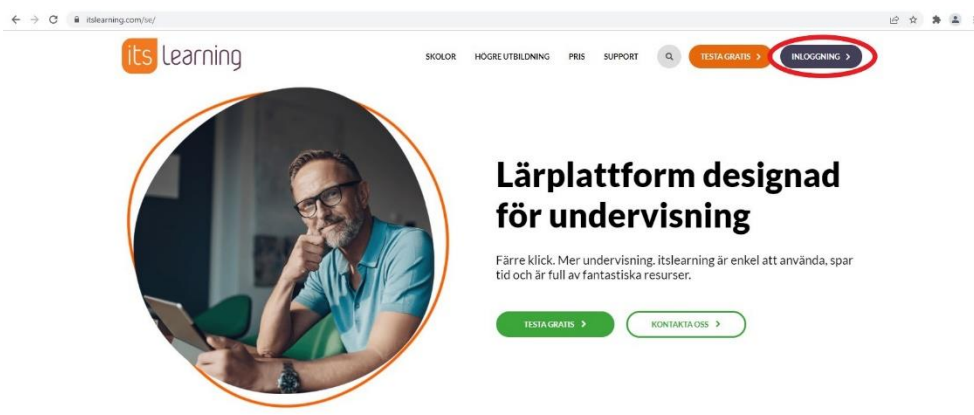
itslearning.com/se/

its learning

SKOLOR HÖGRE UTBILDNING PRIS SUPPORT TESTA GRATIS > INLOGGNING >

Lärplattform designad för undervisning

Färre klick. Mer undervisning. itslearning är enkel att använda, spar tid och är full av fantastiska resurser.

TESTA GRATIS > KONTAKTA OSS >